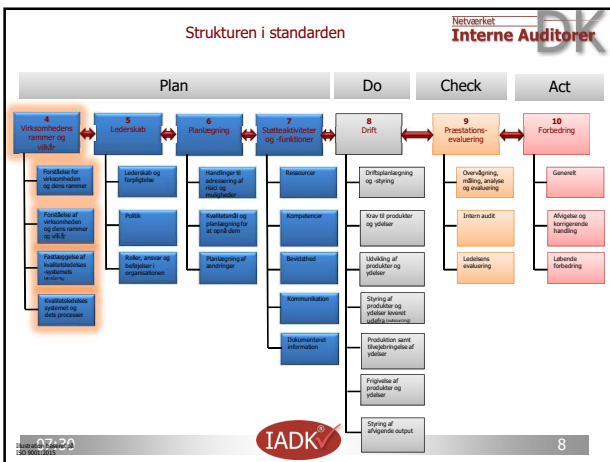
Strukturen i standarden

Netværket
Interne Auditorer
DK

Plan

Do

Check

Act

4
Virksomhedens rammer og vilkår

5
Lederskab

6
Planlægning

7
Støtteaktiviteter og -funktioner

8
Drift

9
Præstationsevaluering

10
Forbedring

Forståelse for virksomheden og dens rammer

Forståelse af virksomheden og dens rammer og vilkår

Fastlæggelse af kvalitetsledelsessystemets omfang

Kvalitetsledelsessystemet og dets processer

Lederskab og forpligtelse

Politik

Roller, ansvar og beføjelser i organisationen

Handlinger til adressering af risici og muligheder

Kvalitetsmål og planlægning for at opnå dem

Planlægning af ændringer

Ressourcer

Kompetencer

Bevidsthed

Kommunikation

Dokumenteret information

Driftsplanlægning og -styring

Krav til produkter og ydelser

Udvikling af produkter og ydelser

Styring af produkter og ydelser leveret udefra

Produktion samt tilvejebringelse af ydelser

Frigivelse af produkter og ydelser

Styring af afvigende output

Overvågning, måling, analyse og evaluering

Intern audit

Ledelsens evaluering

Generelt

Afvigelse og korrigerende handling

Løbende forbedring

Illustration baseret på ISO 9001:2015

07:30

IADK

8